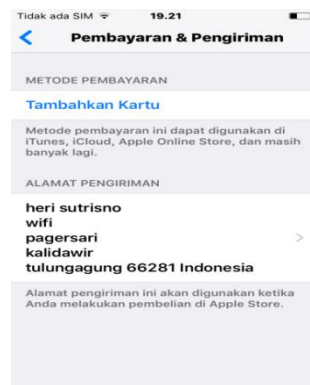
Tidak ada SIM 19.21

Pembayaran & Pengiriman

METODE PEMBAYARAN

Tambahkan Kartu

Metode pembayaran ini dapat digunakan di iTunes, iCloud, Apple Online Store, dan masih banyak lagi.

ALAMAT PENGIRIMAN

heri sutrisno
wifi
pagersari
kalidawir
tulungagung 66281 Indonesia

Alamat pengiriman ini akan digunakan ketika Anda melakukan pembelian di Apple Store.